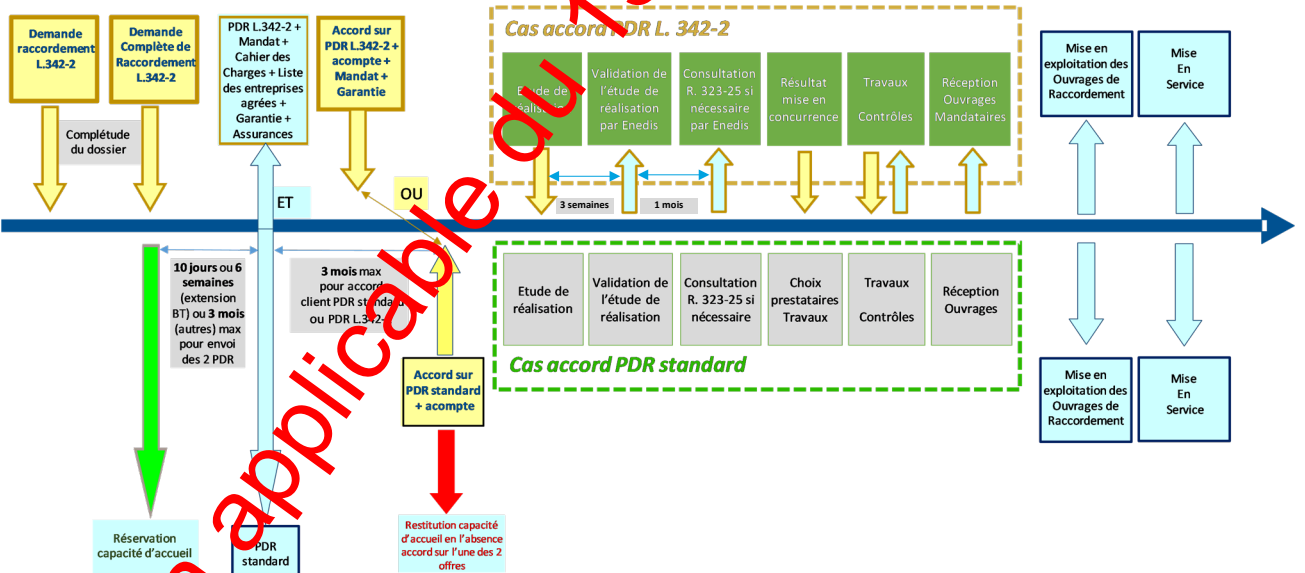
Demande raccordement L.342-2

Demande Complète de Raccordement L.342-2

Complétude du dossier

PDR L.342-2 + Mandat + Cahier des Charges + Liste des entreprises agrées + Garantie + Assurances

Accord sur PDR L.342-2 + acompte + Mandat + Garantie

ET

OU

Cas accord PDR L. 342-2

Etude de réalisation

Validation de l'étude de réalisation par Enedis

Consultation R. 323-25 si nécessaire par Enedis

Résultat mise en concurrence

Travaux Contrôles

Réception Ouvrages Mandataires

3 semaines

1 mois

Mise en exploitation des Ouvrages de Raccordement

Mise En Service

10 jours ou 6 semaines (extension BT) ou 3 mois (autres) max pour envoi des 2 PDR

3 mois max pour accord client PDR standard ou PDR L.342-2

Etude de réalisation

Validation de l'étude de réalisation

Consultation R. 323-25 si nécessaire

Choix prestataires Travaux

Travaux Contrôles

Réception Ouvrages

Cas accord PDR standard

Accord sur PDR standard + acompte

Mise en exploitation des Ouvrages de Raccordement

Mise En Service

Réservation capacité d'accueil

PDR standard

Restitution capacité d'accueil en l'absence accord sur l'une des 2 offres

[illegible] applicable du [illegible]